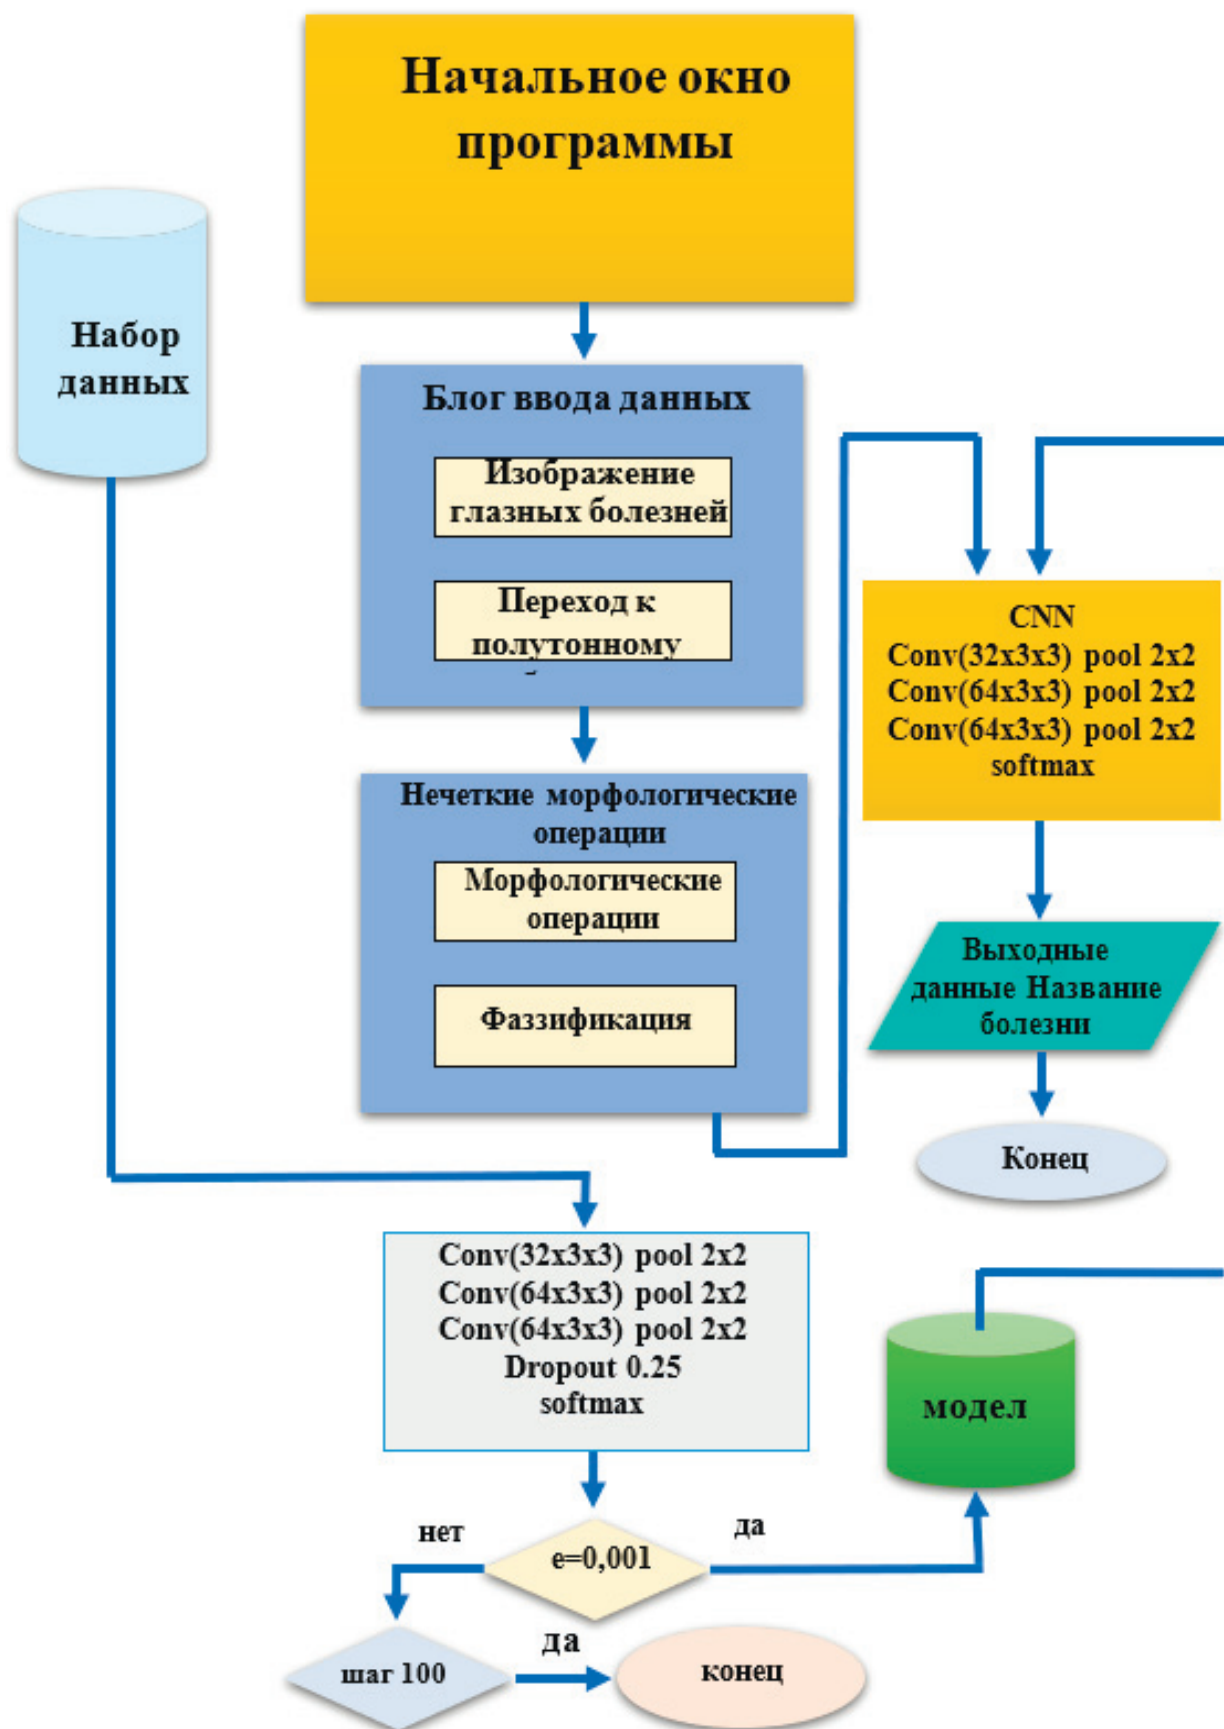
Начальное окно программы

Набор данных

Блог ввода данных

Изображение глазных болезней

Переход к полутонному

Нечеткие морфологические операции

Морфологические операции

Фаззификация

CNN
Conv(32x3x3) pool 2x2
Conv(64x3x3) pool 2x2
Conv(64x3x3) pool 2x2
softmax

Выходные данные Название болезни

Конец

Conv(32x3x3) pool 2x2
Conv(64x3x3) pool 2x2
Conv(64x3x3) pool 2x2
Dropout 0.25
softmax

модел

нет

e=0,001

да

шаг 100

да

конец